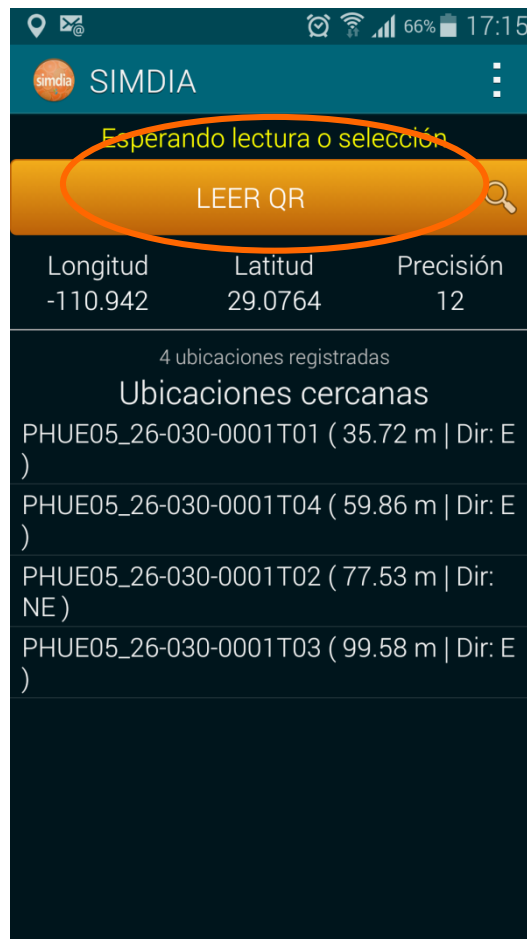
66% 17:15

simdia SIMDIA

Esperando lectura o selección

LEER QR

| Longitud | Latitud | Precisión |
|---|---|---|
| -110.942 | 29.0764 | 12 |

4 ubicaciones registradas

Ubicaciones cercanas

PHUE05_26-030-0001T01 ( 35.72 m | Dir: E )

PHUE05_26-030-0001T04 ( 59.86 m | Dir: E )

PHUE05_26-030-0001T02 ( 77.53 m | Dir: NE )

PHUE05_26-030-0001T03 ( 99.58 m | Dir: E )